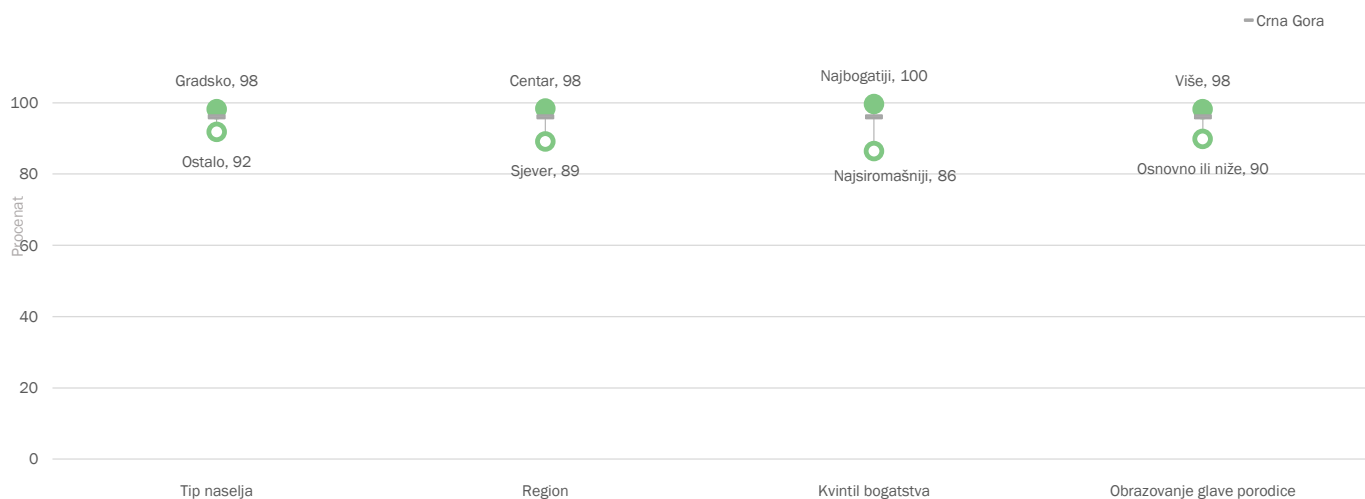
Crna Gora

Procenat

100
80
60
40
20
0

Gradsko, 98
Ostalo, 92
Centar, 98
Sjever, 89
Najbogatiji, 100
Najsiromašniji, 86
Više, 98
Osnovno ili niže, 90

Tip naselja
Region
Kvintil bogatstva
Obrazovanje glave porodice